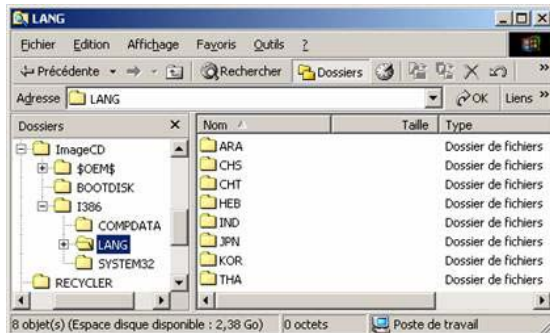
LANG

Fichier Edition Affichage Favoris Outils ?

Précédente Rechercher Dossiers

Adresse LANG OK Liens »

Dossiers ×

ImageCD
$OEM$
BOOTDISK
I386
COMPDATA
LANG
SYSTEM32
RECYCLER

| Nom | Taille | Type |
|---|---|---|
| ARA | | Dossier de fichiers |
| CHS | | Dossier de fichiers |
| CHT | | Dossier de fichiers |
| HEB | | Dossier de fichiers |
| IND | | Dossier de fichiers |
| JPN | | Dossier de fichiers |
| KOR | | Dossier de fichiers |
| THA | | Dossier de fichiers |

8 objet(s) (Espace disque disponible : 2,38 Go) 0 octets Poste de travail